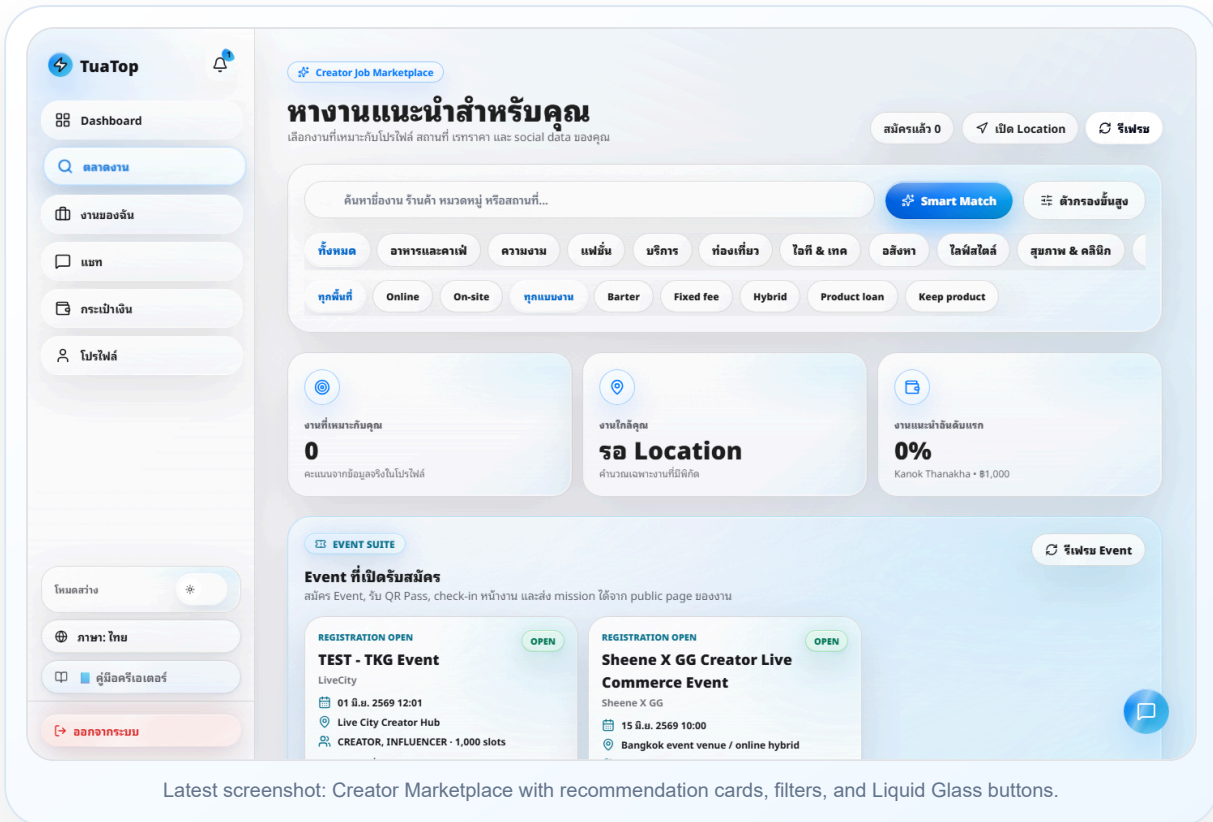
TuaTop

Dashboard

ตลาดงาน

งานของฉัน

แชท

กระเป๋าเงิน

โปรไฟล์

โหมดสว่าง

ภาษา: ไทย

คู่มือครีเอเตอร์

ออกจากระบบ

Creator Job Marketplace

หางานแนะนำสำหรับคุณ

เลือกงานที่เหมาะกับโปรไฟล์ สถานที่ เรทราคา และ social data ของคุณ

สมัครแล้ว 0

เปิด Location

รีเฟรช

ค้นหาชื่องาน ร้านค้า หมวดหมู่ หรือสถานที่...

Smart Match

ตัวกรองขั้นสูง

ทั้งหมด | อาหารและคาเฟ่ | ความงาม | แฟชั่น | บริการ | ท่องเที่ยว | ไอที & เทค | อสังหา | ไลฟ์สไตล์ | สุขภาพ & คลินิก

ทุกพื้นที่ | Online | On-site | ทุกแบบงาน | Barter | Fixed fee | Hybrid | Product loan | Keep product

งานที่เหมาะกับคุณ
0
คะแนนจากข้อมูลจริงในโปรไฟล์

งานใกล้คุณ
รอ Location
คำนวณเฉพาะงานที่มีพิกัด

งานแนะนำอันดับแรก
0%
Kanok Thanakha • ฿1,000

EVENT SUITE

รีเฟรช Event

Event ที่เปิดรับสมัคร

สมัคร Event, รับ QR Pass, check-in หน้างาน และส่ง mission ได้จาก public page ของงาน

REGISTRATION OPEN
OPEN
TEST - TKG Event
LiveCity
01 มิ.ย. 2569 12:01
Live City Creator Hub
CREATOR, INFLUENCER · 1,000 slots

REGISTRATION OPEN
OPEN
Sheene X GG Creator Live Commerce Event
Sheene X GG
15 มิ.ย. 2569 10:00
Bangkok event venue / online hybrid

Latest screenshot: Creator Marketplace with recommendation cards, filters, and Liquid Glass buttons.